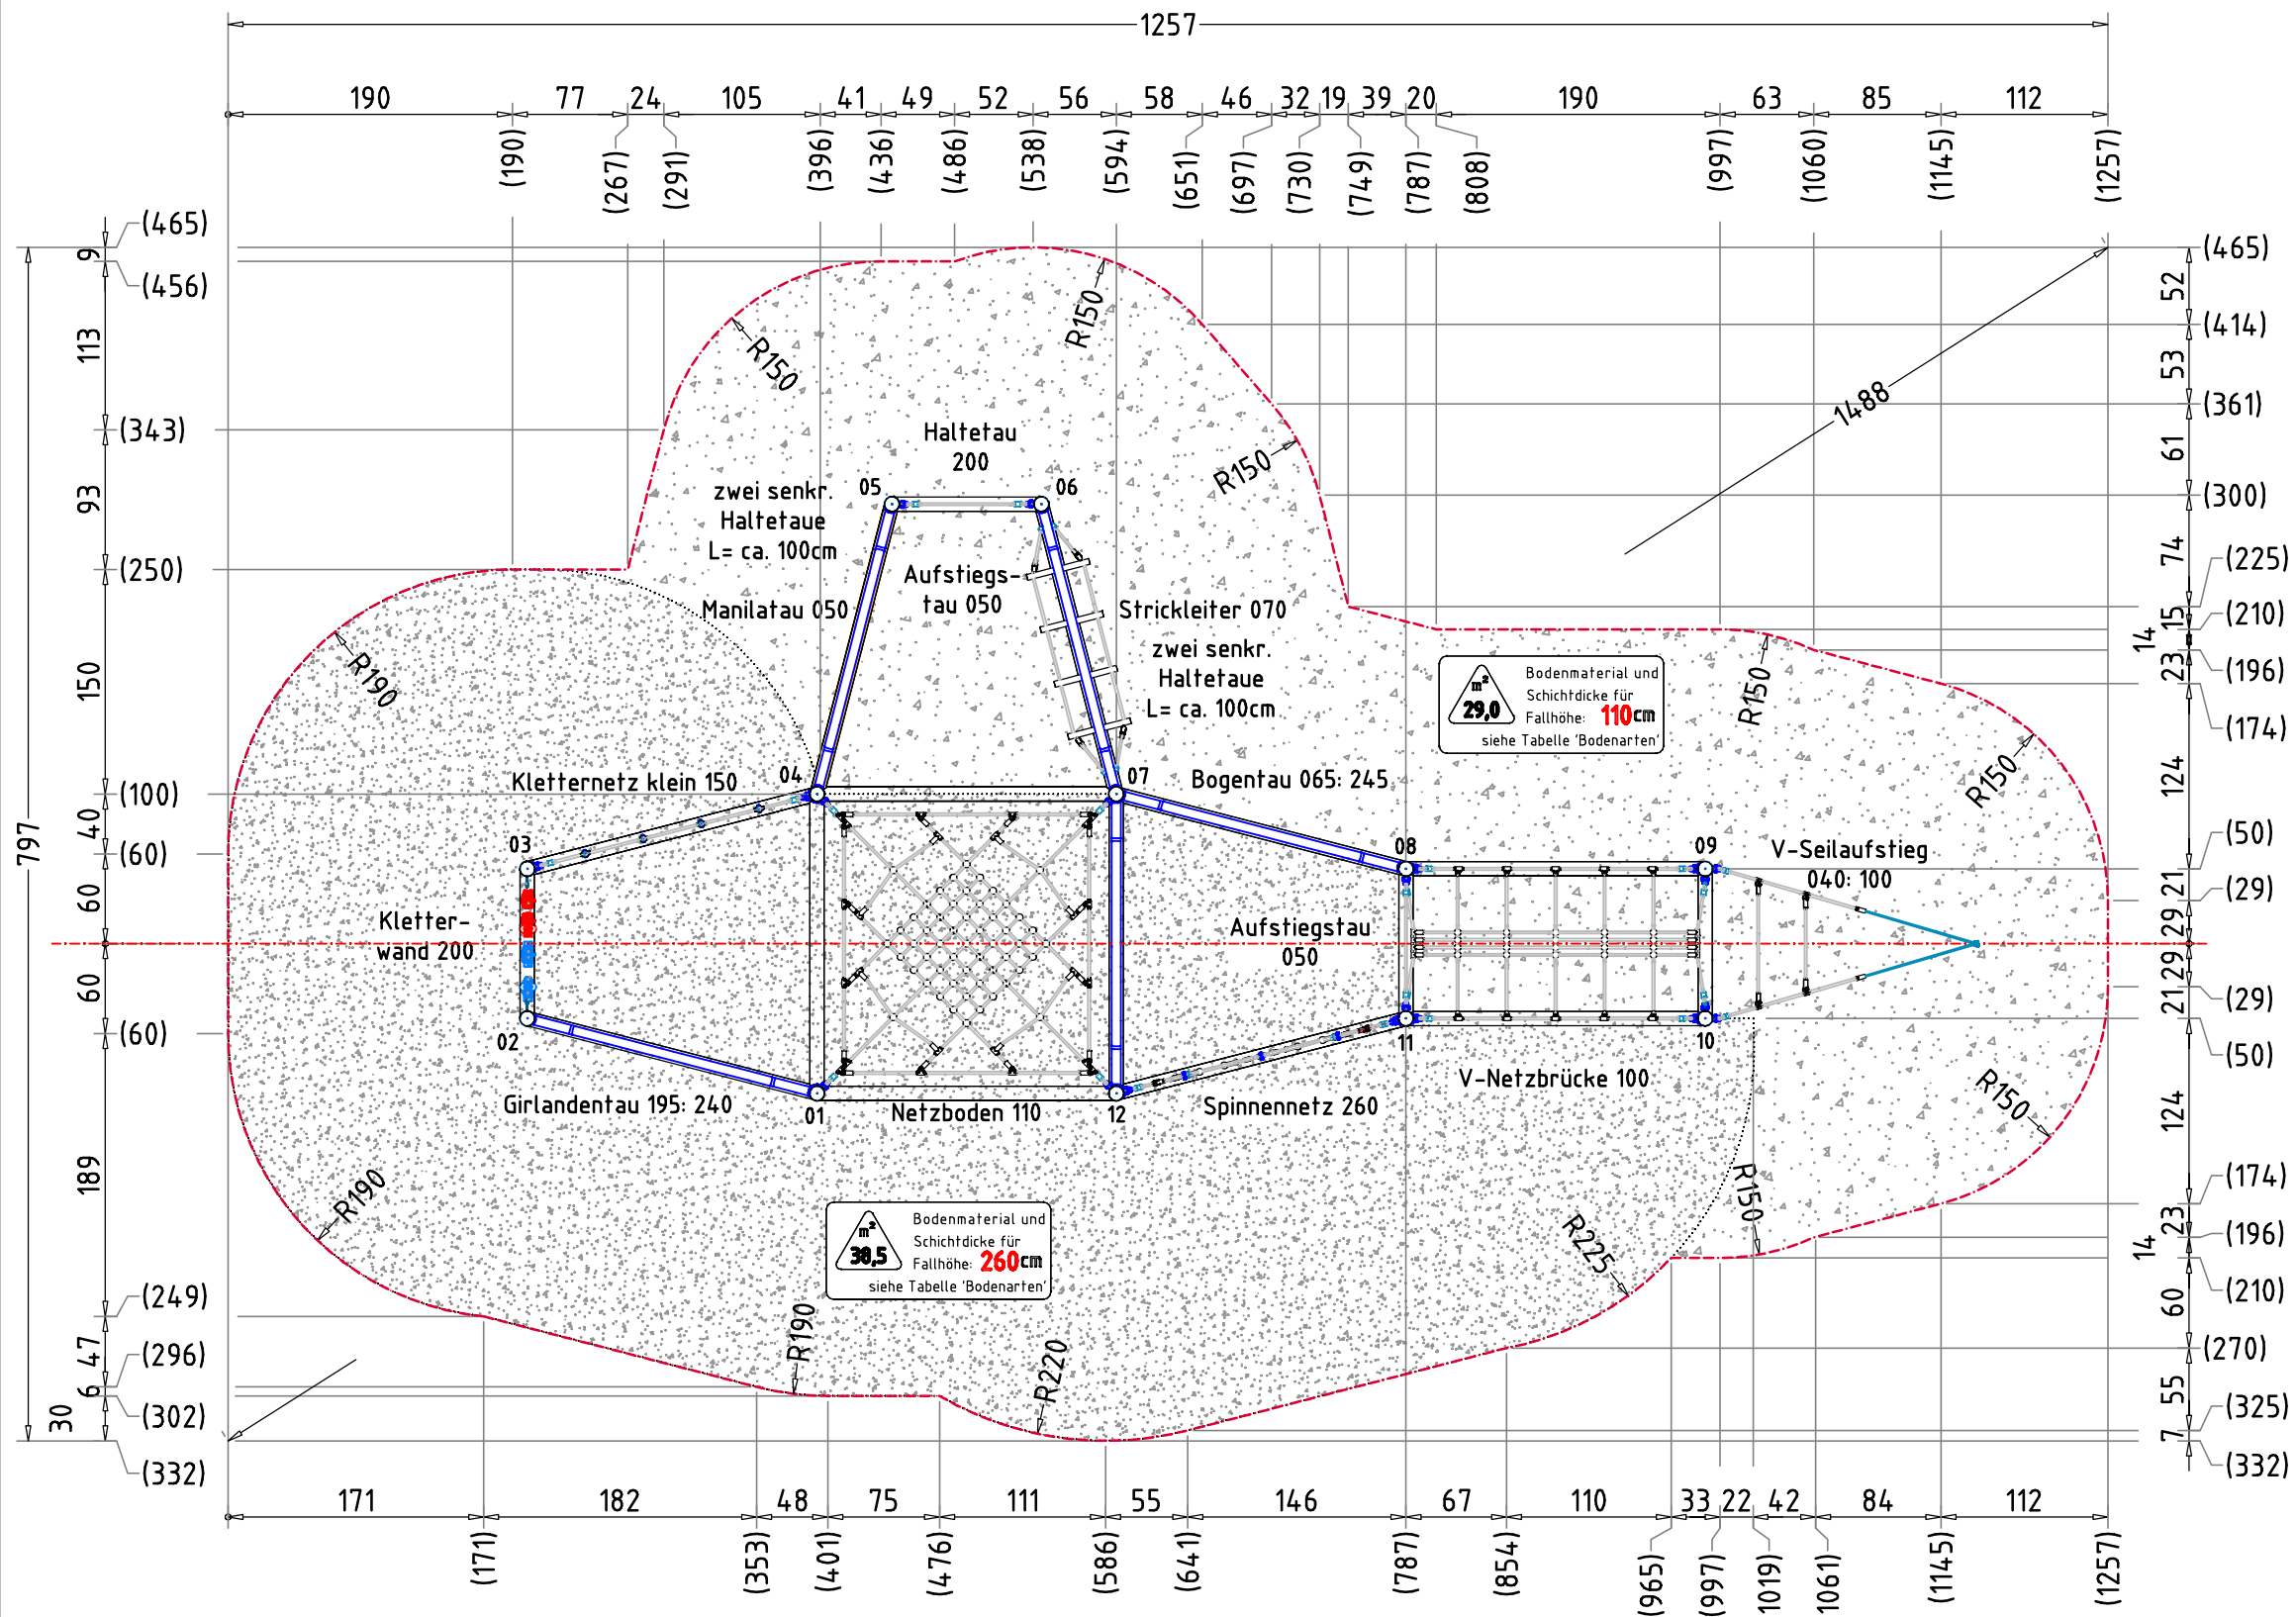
1257

190 77 24 105 41 49 52 56 58 46 32 19 39 20 190 63 85 112

(190) (267) (291) (396) (436) (486) (538) (594) (651) (697) (730) (749) (787) (808) (997) (1060) (1145) (1257)

(465)
9
(456)
113
(343)
93
(250)
150
(100)
40
(60)
60
60
(60)
189
(249)
47
(296)
6
(302)
30
(332)
797

(465)
52
(414)
53
(361)
61
(300)
74
(225)
15
(210)
14
23
(196)
(174)
124
(50)
21
(29)
29
29
(29)
21
(50)
124
(174)
23
(196)
14
(210)
60
(270)
55
(325)
7
(332)

1488

R150
R150
R150
R190
R150
R150
R150
R150
R190
R190
R220
R225

Haltetau 200
05
06
zwei senkr. Haltetaue L= ca. 100cm
Aufstiegs-tau 050
Manilatau 050
Strickleiter 070
zwei senkr. Haltetaue L= ca. 100cm
Bodenmaterial und Schichtdicke für Fallhöhe: 110cm siehe Tabelle 'Bodenarten'
$m^2$ 29,0
Kletternetz klein 150
04
07
Bogentau 065: 245
03
08
09
V-Seilaufstieg 040: 100
Kletter-wand 200
Aufstiegstau 050
02
11
10
V-Netzbrücke 100
Girlandentau 195: 240
01
Netzboden 110
12
Spinnennetz 260
$m^2$ 38,5
Bodenmaterial und Schichtdicke für Fallhöhe: 260cm siehe Tabelle 'Bodenarten'

171 182 48 75 111 55 146 67 110 33 22 42 84 112

(171) (353) (401) (476) (586) (641) (787) (854) (965) (997) (1019) (1061) (1145) (1257)